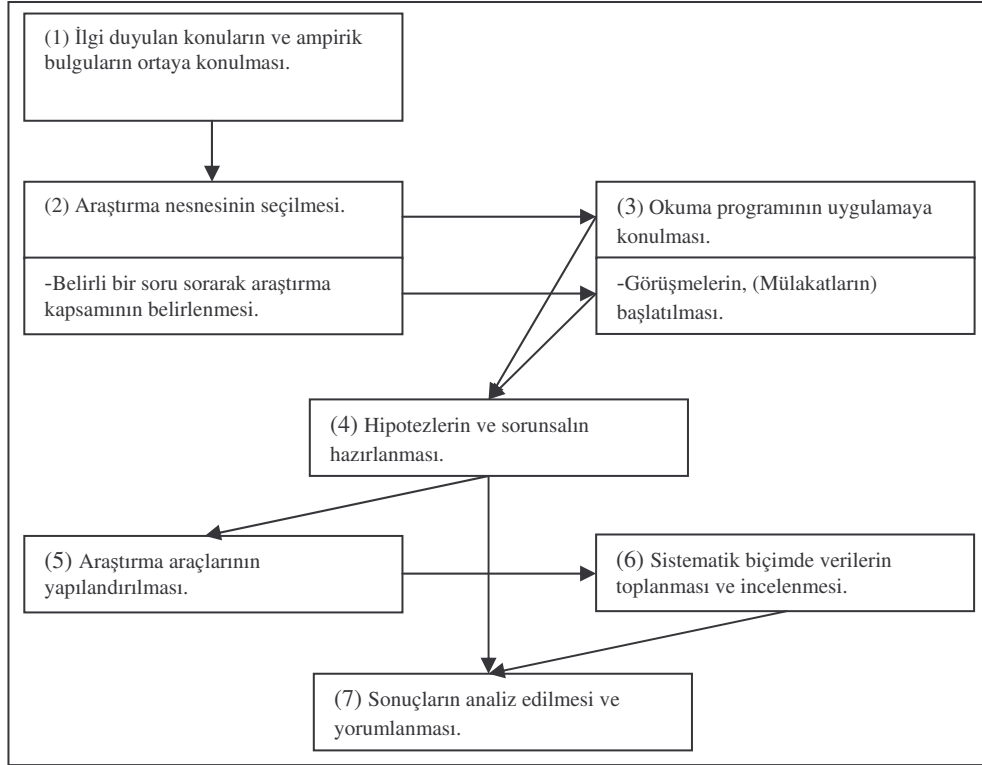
(1) İlgi duyulan konuların ve ampirik bulguların ortaya konulması.

(2) Araştırma nesnesinin seçilmesi.

-Belirli bir soru sorarak araştırma kapsamının belirlenmesi.

(3) Okuma programının uygulamaya konulması.

-Görüşmelerin, (Mülakatların) başlatılması.

(4) Hipotezlerin ve sorunsalın hazırlanması.

(5) Araştırma araçlarının yapılandırılması.

(6) Sistematik biçimde verilerin toplanması ve incelenmesi.

(7) Sonuçların analiz edilmesi ve yorumlanması.